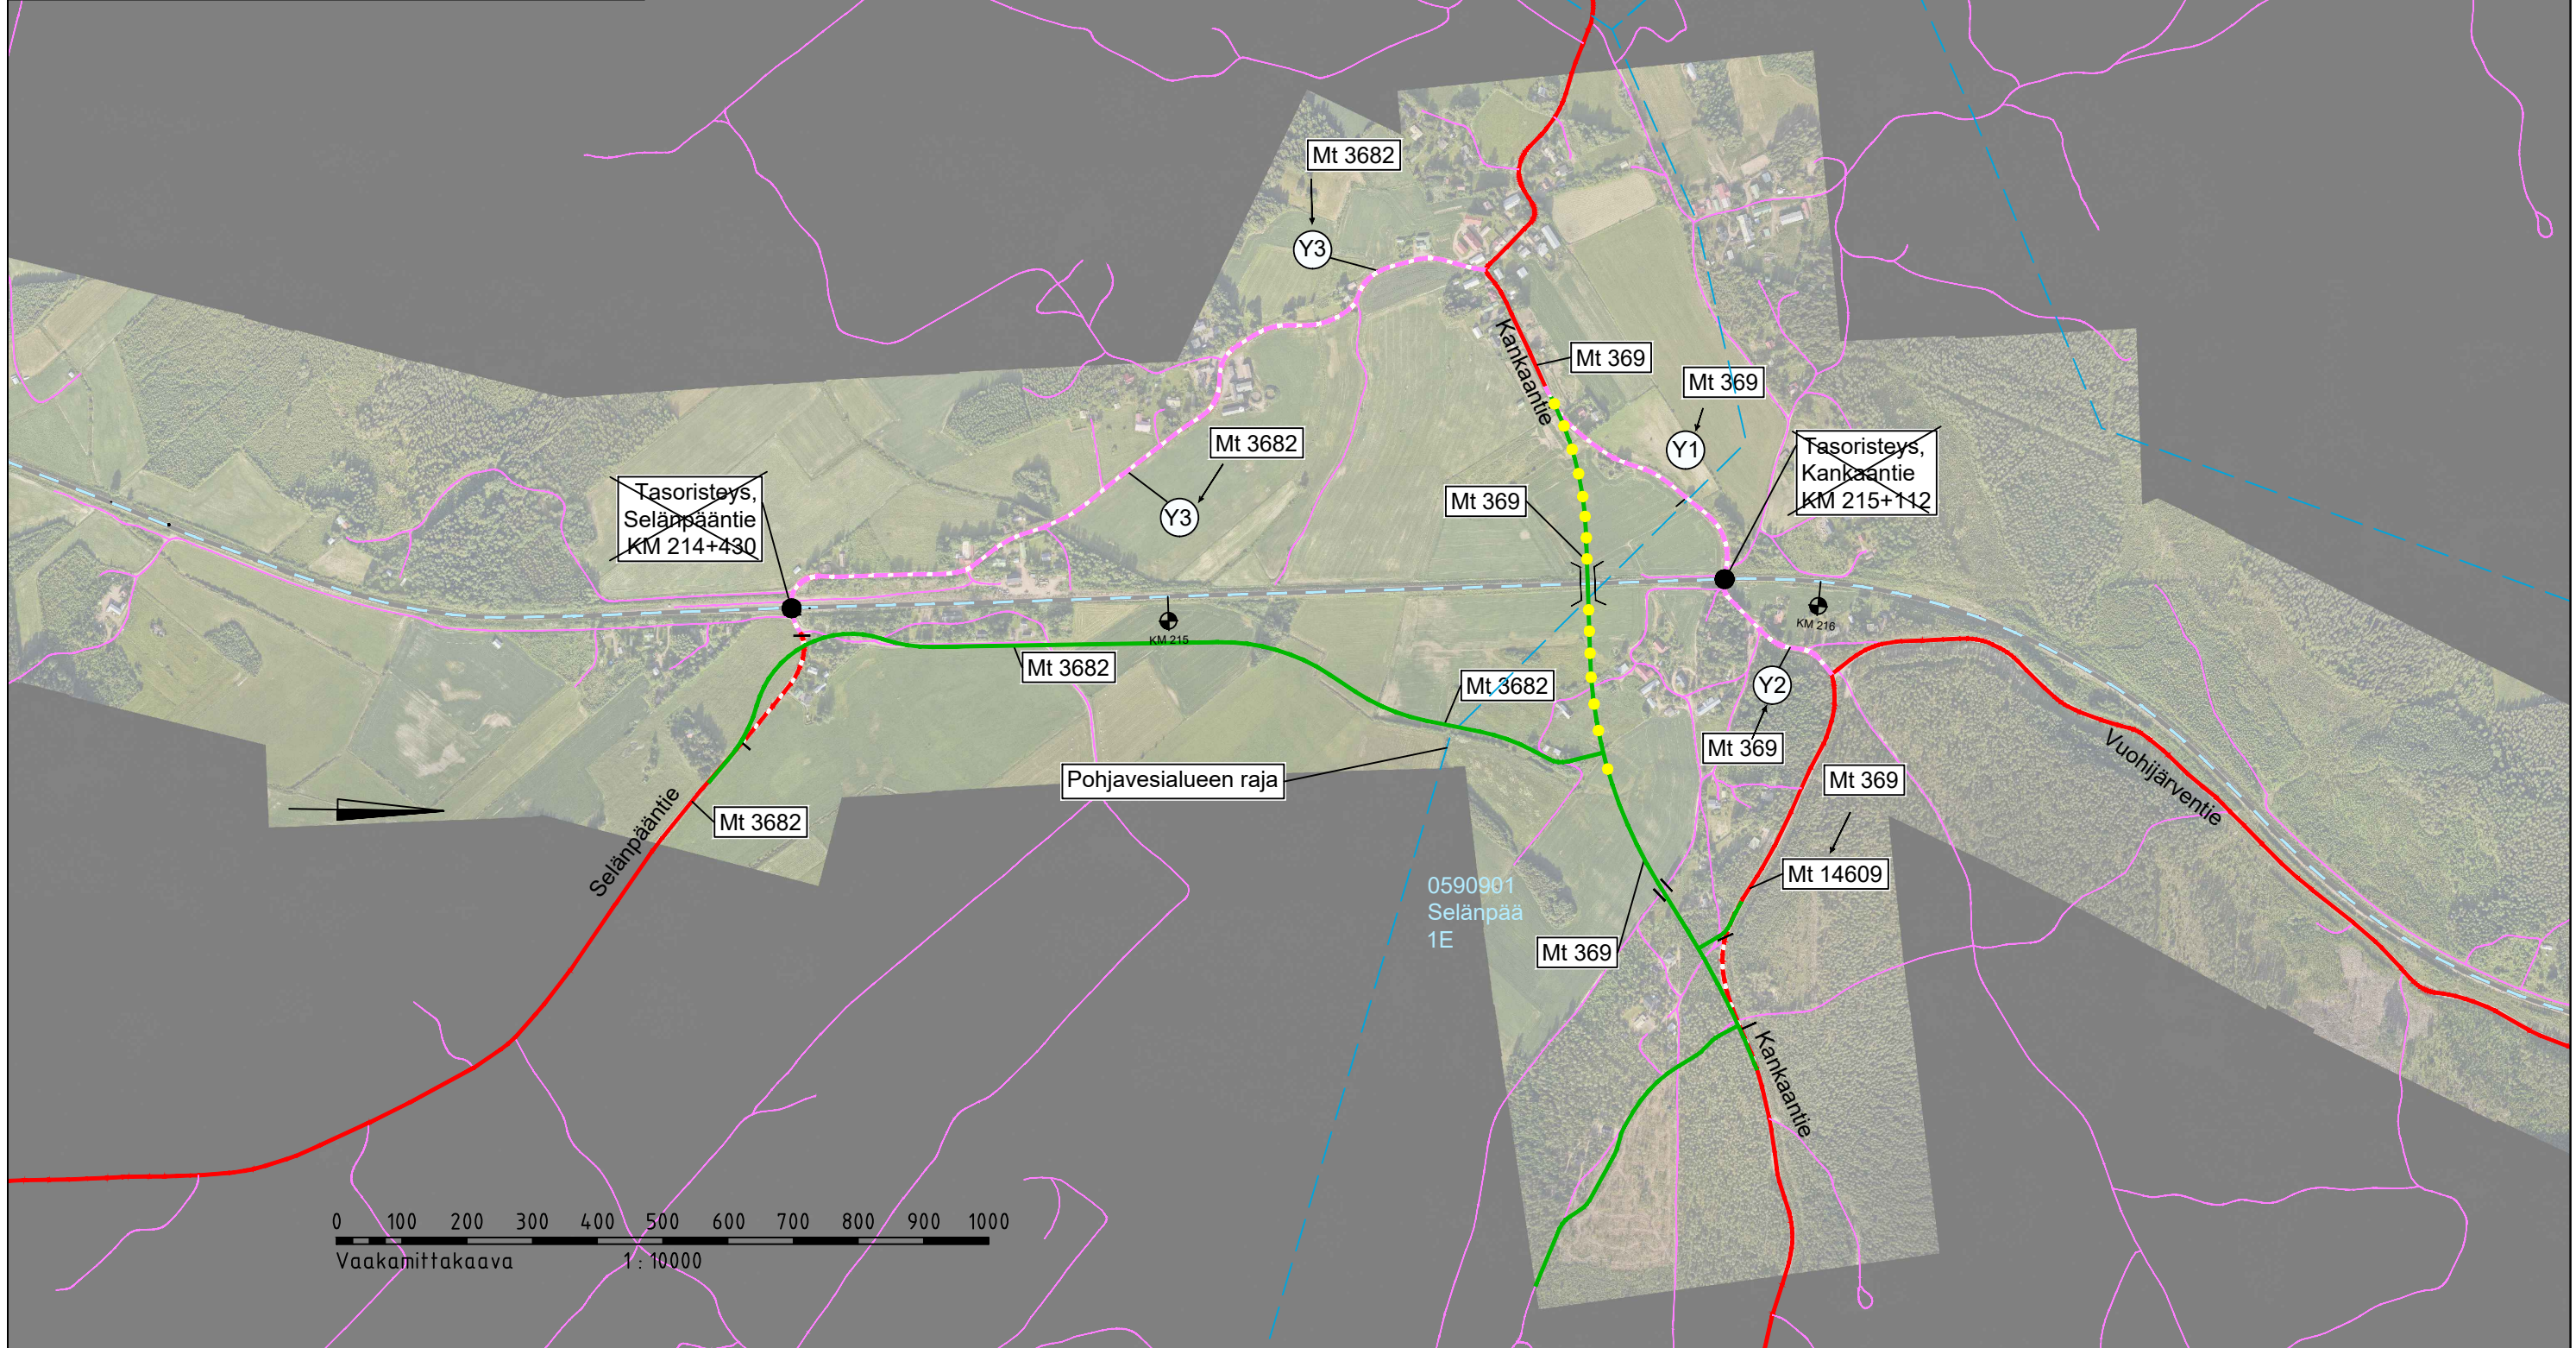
Mt 3682

Y3

Kankaantie

Mt 369

Mt 369

Y1

Mt 3682

Tasoristeys, Kankaantie KM 215+112

Mt 369

Tasoristeys, Selänpääntie KM 214+430

Y3

KM 215

KM 216

Mt 3682

Mt 3682

Y2

Mt 369

Pohjavesialueen raja

Mt 369

Vuohijärventie

Selänpääntie

Mt 3682

Mt 14609

0590901
Selänpää
1E

Mt 369

Kankaantie

0 100 200 300 400 500 600 700 800 900 1000
Vaakamittakaava 1 : 10000